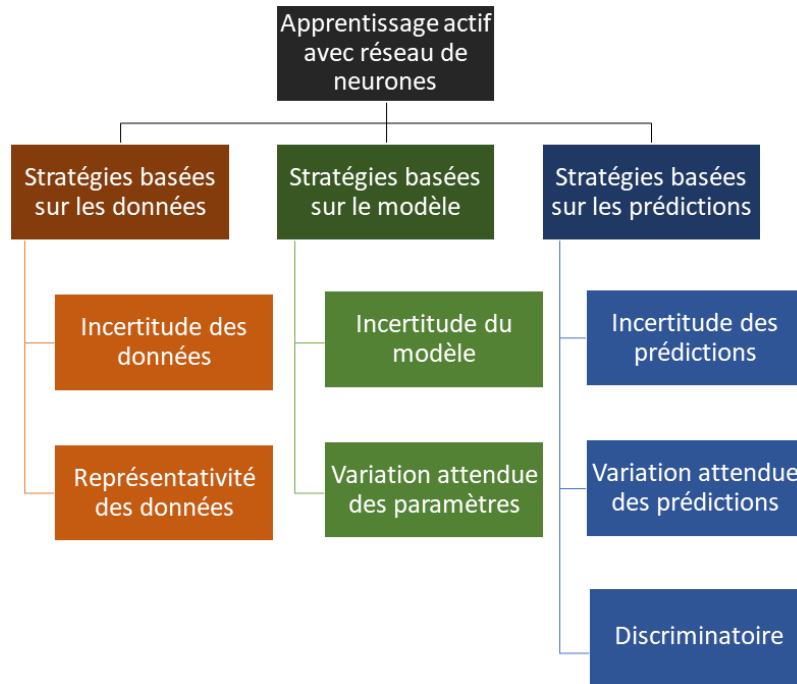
Apprentissage actif avec réseau de neurones

Stratégies basées sur les données

Incertitude des données

Représentativité des données

Stratégies basées sur le modèle

Incertitude du modèle

Variation attendue des paramètres

Stratégies basées sur les prédictions

Incertitude des prédictions

Variation attendue des prédictions

Discriminatoire